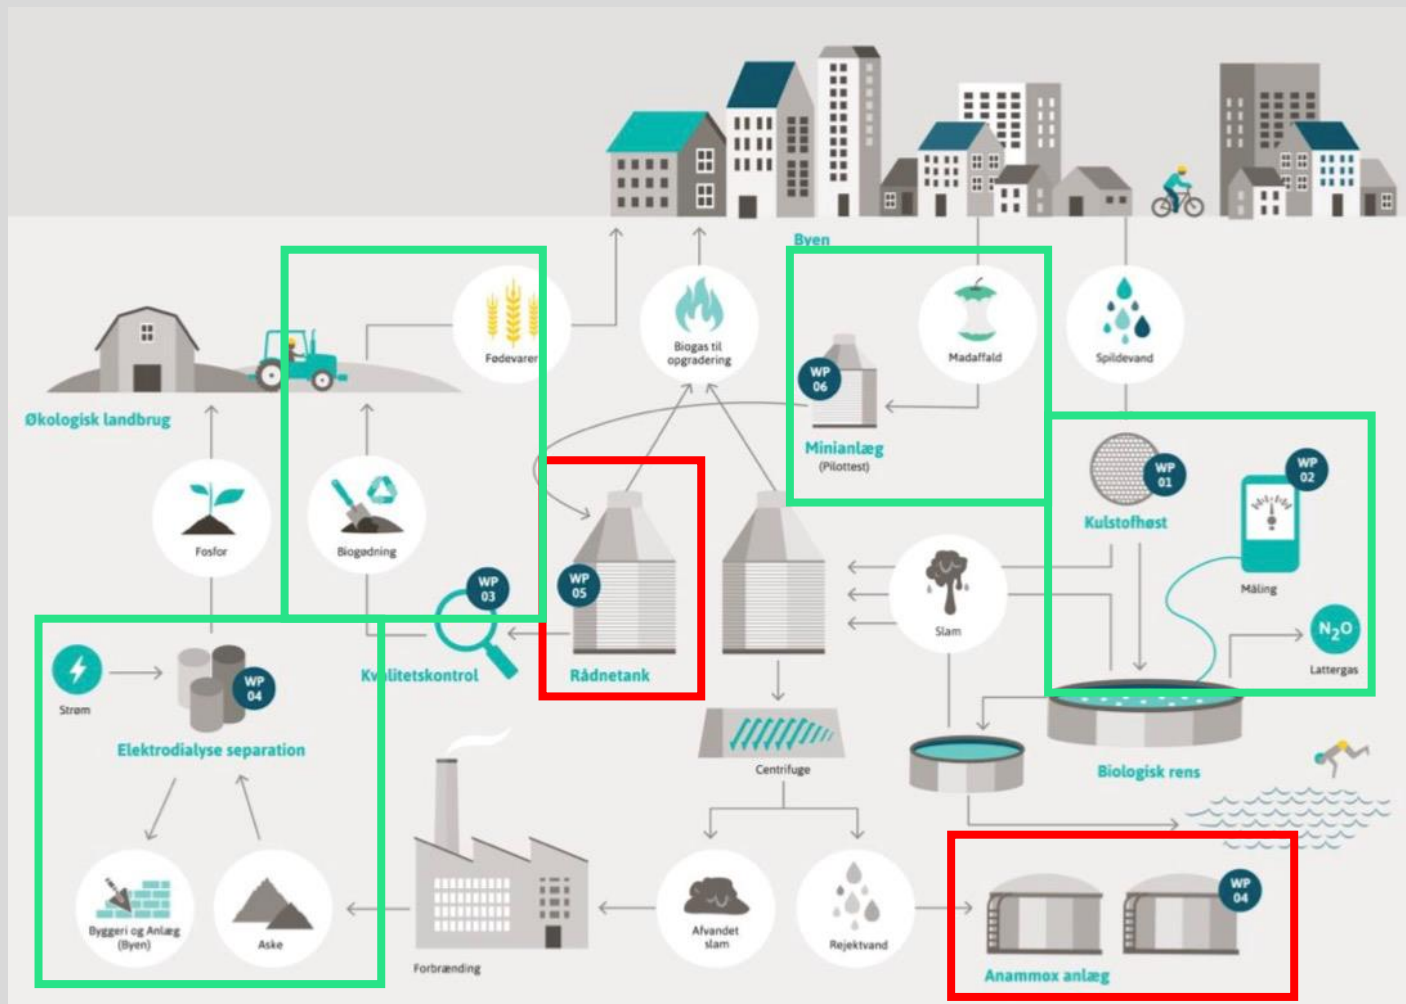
Byen

Økologisk landbrug

Fødevarer

Biogas til opgradering

Madaffald

Spildevand

WP 06

Minianlæg (Pilottest)

Fosfor

Biogødning

WP 05

WP 03

WP 01

Kulstofhøst

WP 02

Måling

Slam

$N_2O$

Lattergas

Strøm

WP 04

Elektrodialyse separation

Kvalitetskontrol

Rådnetank

Centrifuge

Biologisk rens

Byggeri og Anlæg (Byen)

Aske

Forbrænding

Afvandet slam

Rejektvand

WP 04

Anammox anlæg